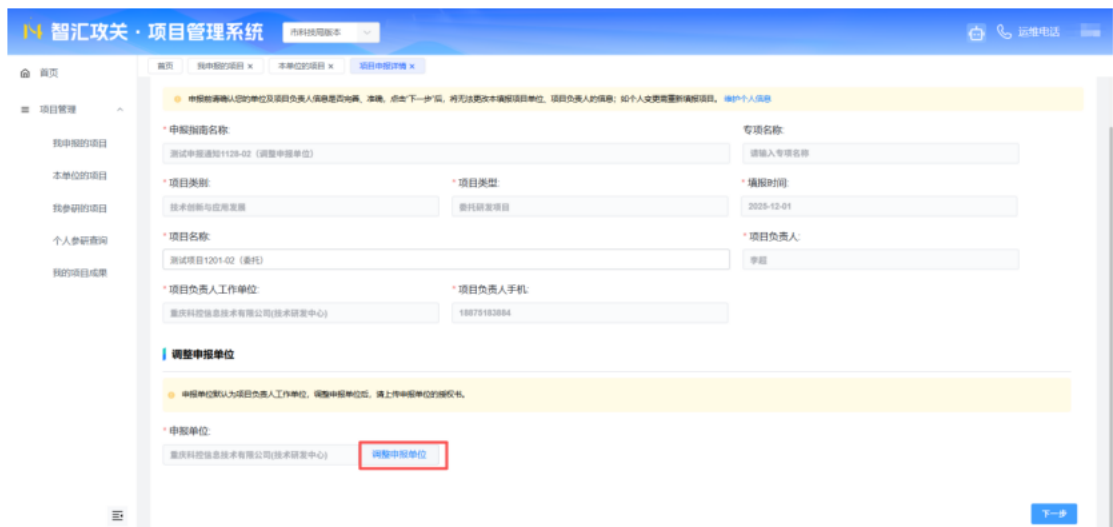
智汇攻关 · 项目管理系统 市科技局版本

运维电话

首页
项目管理
我申报的项目
本单位的项目
我参研的项目
个人参研查询
我的项目成果

首页 我申报的项目 × 本单位的项目 × 项目申报详情 ×

申报前请确认您的单位及项目负责人信息是否完善、准确。点击"下一步"后，将无法更改本填报项目单位、项目负责人的信息；如个人变更需要新填报项目。维护个人信息

* 申报指南名称:
测试申报通知1128-02（调整申报单位）

专项名称:
请输入专项名称

* 项目类别:
技术创新与应用发展

* 项目类型:
委托研发项目

* 填报时间:
2025-12-01

* 项目名称:
测试项目1201-02（委托）

* 项目负责人:
李超

* 项目负责人工作单位:
重庆科控信息技术有限公司(技术研发中心)

* 项目负责人手机:
18879183884

调整申报单位

申报单位默认为项目负责人工作单位，调整申报单位后，请上传申报单位的授权书。

* 申报单位:
重庆科控信息技术有限公司(技术研发中心)
调整申报单位

下一步